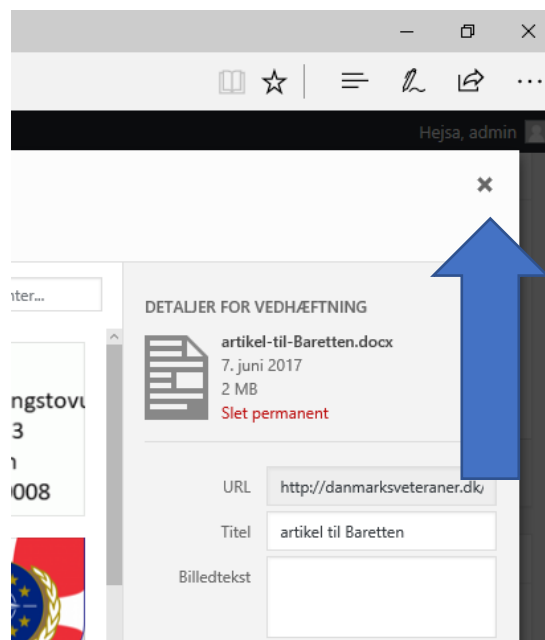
Hejsa, admin

×

nter...

ngstovu
3
n
008

DETALJER FOR VEDHÆFTNING

artikel-til-Baretten.docx
7. juni 2017
2 MB
Slet permanent

URL http://danmarksveteraner.dk/

Titel artikel til Baretten

Billedtekst